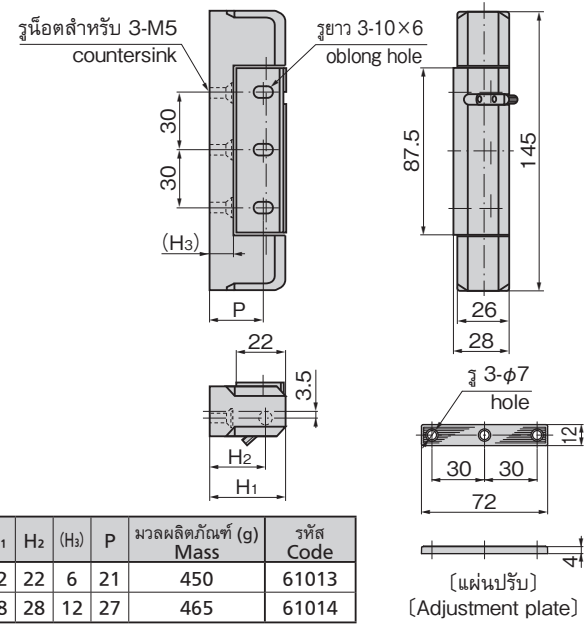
รูน็อตสำหรับ 3-M5
countersink

รูยาว 3-10×6
oblong hole

30
30
(H3)
P

87.5
145
26
28

22
3.5
H2
H1

รู 3-$\phi$7
hole
12
30
30
72
4

〔แผ่นปรับ〕
〔Adjustment plate〕

| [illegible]1 | H2 | (H3) | P | มวลผลิตภัณฑ์ (g) Mass | รหัส Code |
|---|---|---|---|---|---|
| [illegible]2 | 22 | 6 | 21 | 450 | 61013 |
| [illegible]8 | 28 | 12 | 27 | 465 | 61014 |